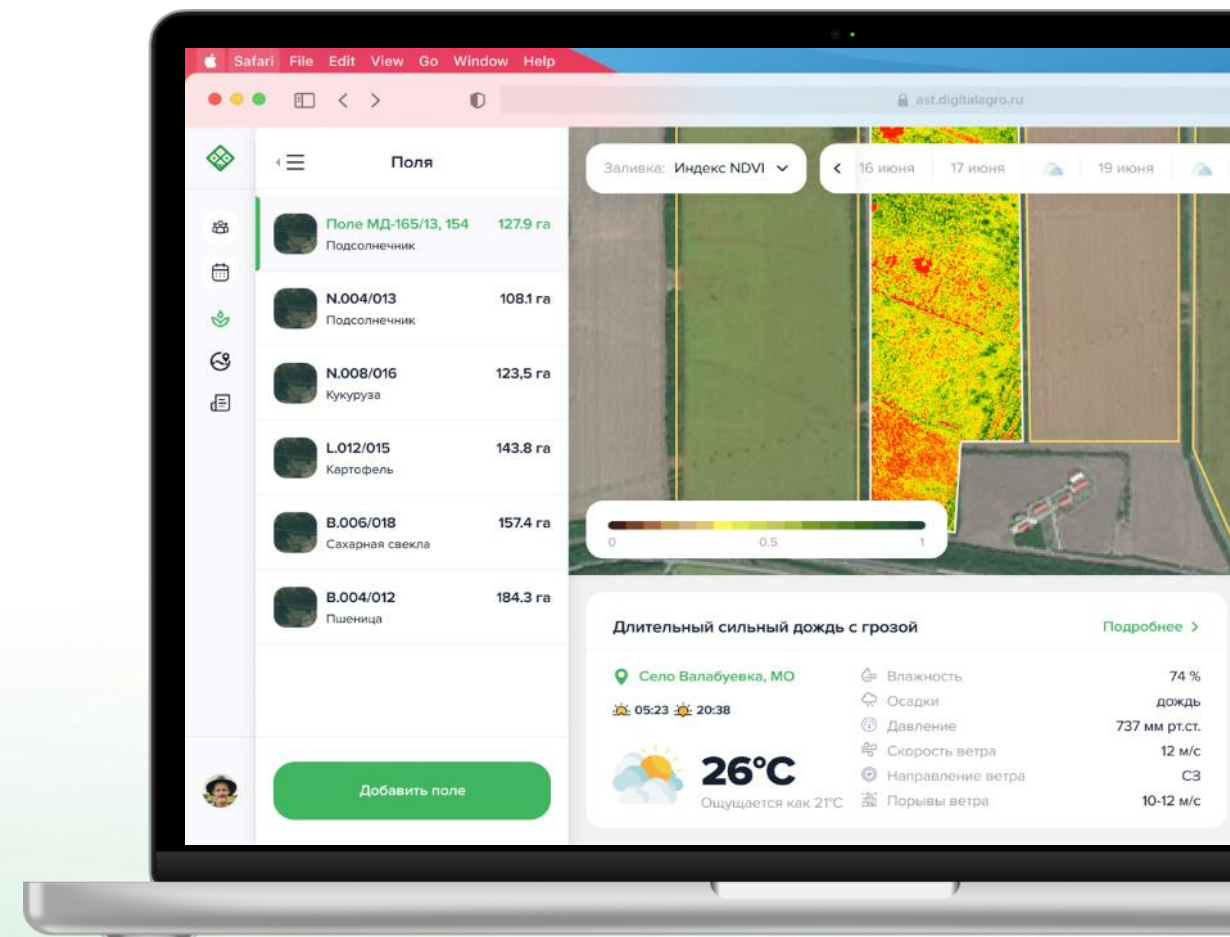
Safari File Edit View Go Window Help

ast.digitalagro.ru

Поля

Поле МД-165/13, 154 127.9 га
Подсолнечник

N.004/013 108.1 га
Подсолнечник

N.008/016 123,5 га
Кукуруза

L.012/015 143.8 га
Картофель

B.006/018 157.4 га
Сахарная свекла

B.004/012 184.3 га
Пшеница

Добавить поле

Заливка: Индекс NDVI

16 июня 17 июня 19 июня

0 0.5 1

Длительный сильный дождь с грозой

Подробнее >

Село Валабуевка, МО

05:23 20:38

26°C

Ощущается как 21°C

| | |
|---|---|
| Влажность | 74 % |
| Осадки | дождь |
| Давление | 737 мм рт.ст. |
| Скорость ветра | 12 м/с |
| Направление ветра | СЗ |
| Порывы ветра | 10-12 м/с |